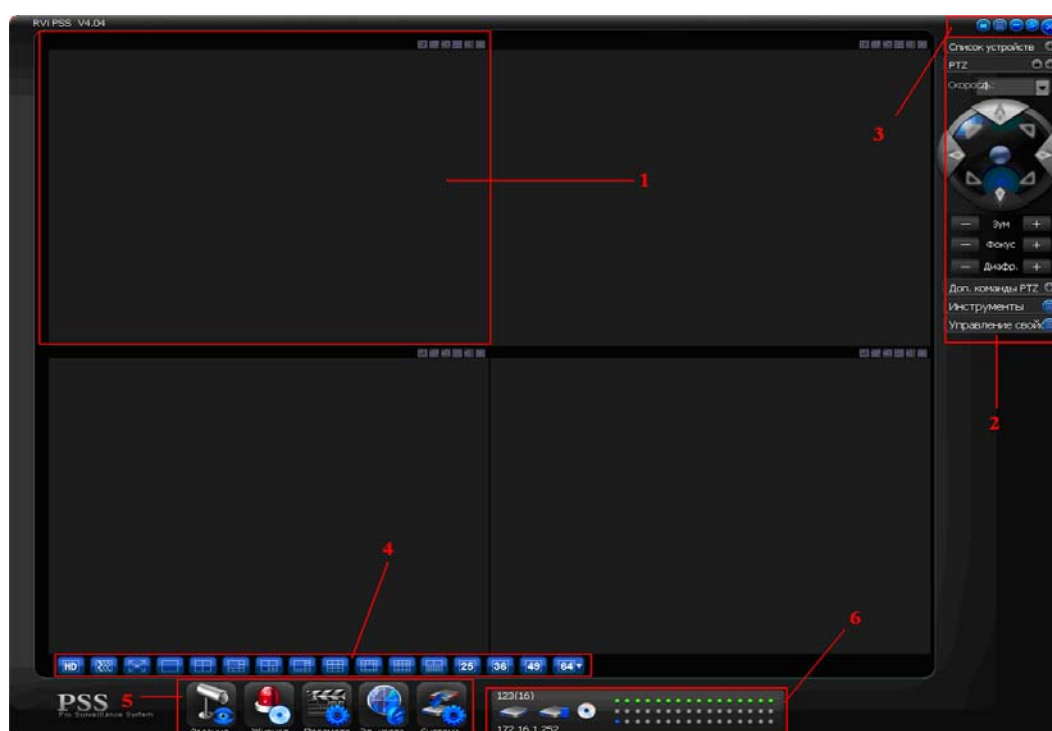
RVI PSS V4.04

Список устройств

PTZ

Скорость:

Зум

Фокус

Диафр.

Доп. команды PTZ

Инструменты

Управление свой

1

2

3

4

5

6

HD

25

36

49

64

PSS

Pro Surveillance System

123(16)

172.16.1.252